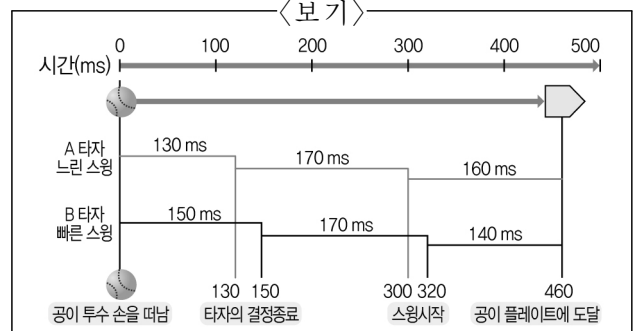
〈보 기〉

시간(ms) 0 100 200 300 400 500

A 타자 느린 스윙 130 ms 170 ms 160 ms

B 타자 빠른 스윙 150 ms 170 ms 140 ms

130 150 300 320 460

공이 투수 손을 떠남 타자의 결정종료 스윙시작 공이 플레이트에 도달